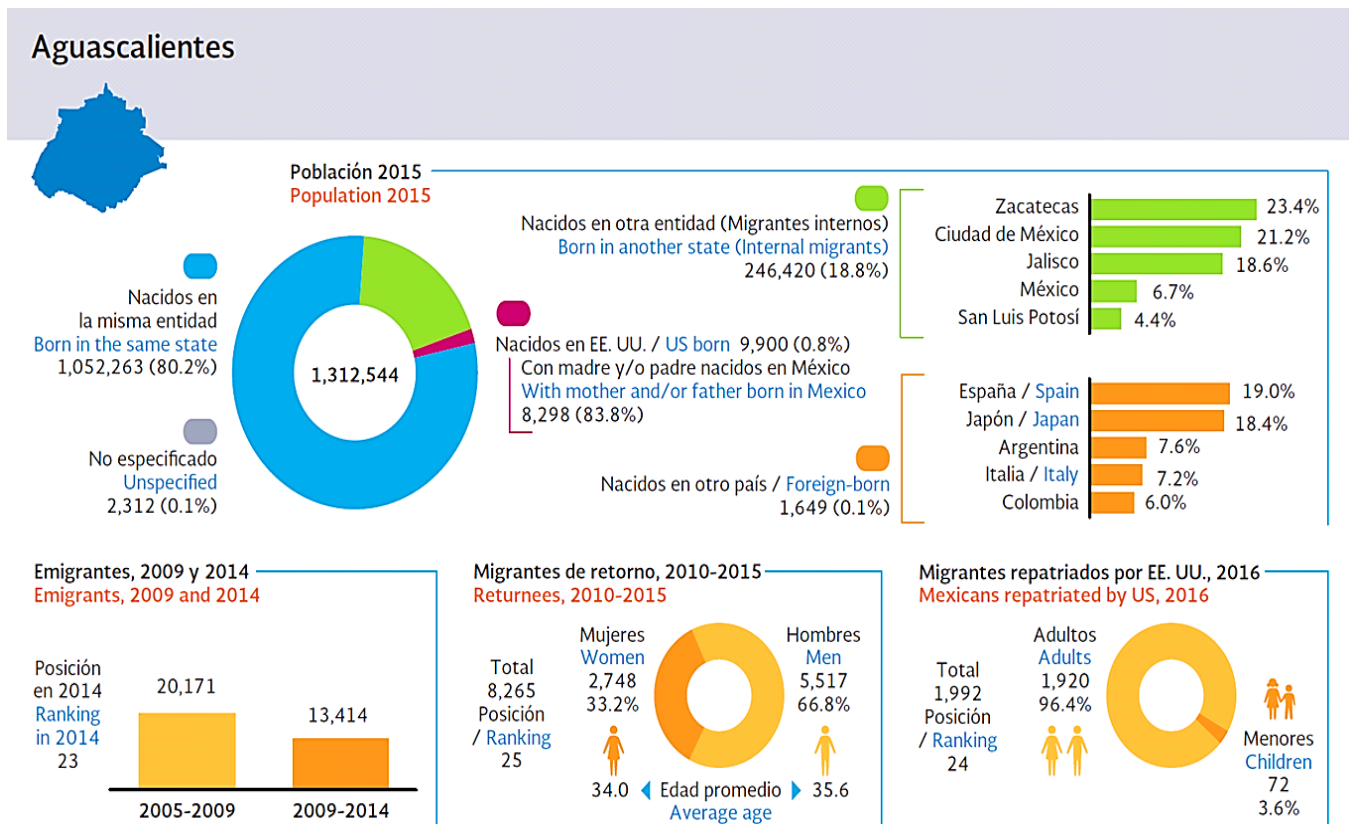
Aguascalientes

Población 2015
Population 2015

Nacidos en la misma entidad
Born in the same state
1,052,263 (80.2%)

1,312,544

No especificado
Unspecified
2,312 (0.1%)

Nacidos en otra entidad (Migrantes internos)
Born in another state (Internal migrants)
246,420 (18.8%)

| | |
|---|---|
| Zacatecas | 23.4% |
| Ciudad de México | 21.2% |
| Jalisco | 18.6% |
| México | 6.7% |
| San Luis Potosí | 4.4% |

Nacidos en EE. UU. / US born 9,900 (0.8%)
Con madre y/o padre nacidos en México
With mother and/or father born in Mexico
8,298 (83.8%)

Nacidos en otro país / Foreign-born
1,649 (0.1%)

| | |
|---|---|
| España / Spain | 19.0% |
| Japón / Japan | 18.4% |
| Argentina | 7.6% |
| Italia / Italy | 7.2% |
| Colombia | 6.0% |

Emigrantes, 2009 y 2014
Emigrants, 2009 and 2014

Posición en 2014
Ranking in 2014
23

20,171
13,414
2005-2009
2009-2014

Migrantes de retorno, 2010-2015
Returnees, 2010-2015

Total
8,265
Posición / Ranking
25

Mujeres
Women
2,748
33.2%

Hombres
Men
5,517
66.8%

34.0 Edad promedio 35.6
Average age

Migrantes repatriados por EE. UU., 2016
Mexicans repatriated by US, 2016

Total
1,992
Posición / Ranking
24

Adultos
Adults
1,920
96.4%

Menores
Children
72
3.6%